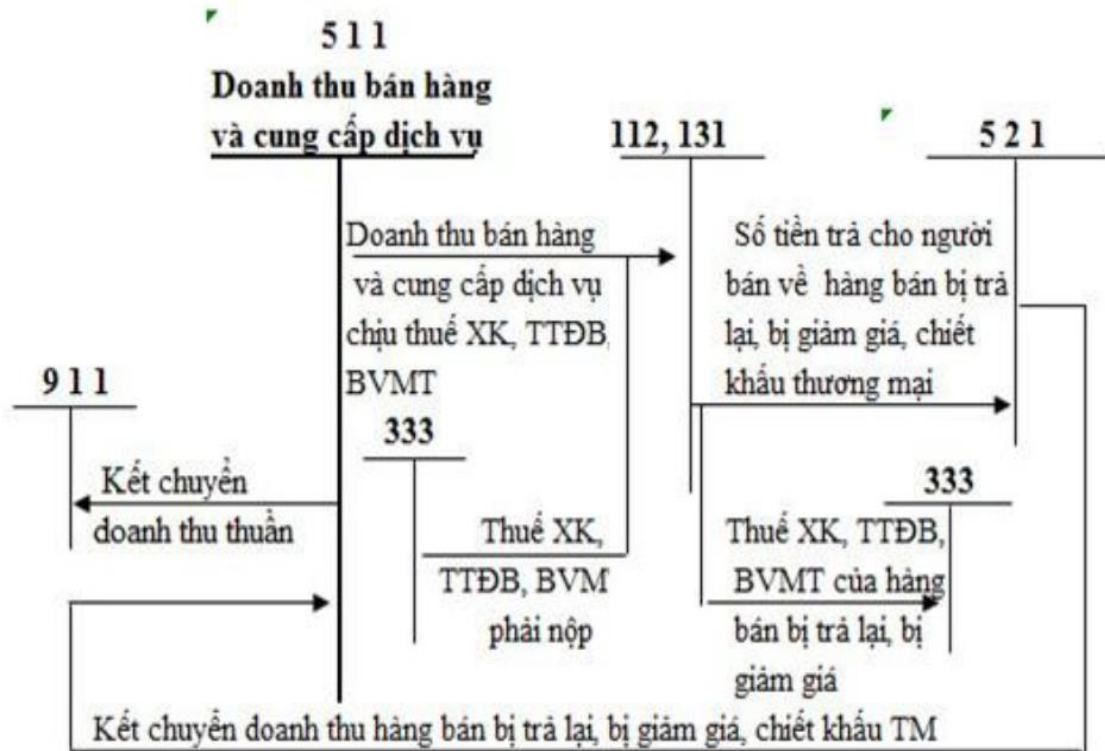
511
Doanh thu bán hàng và cung cấp dịch vụ

112, 131

521

Doanh thu bán hàng và cung cấp dịch vụ chịu thuế XK, TTĐB, BVMT

Số tiền trả cho người bán về hàng bán bị trả lại, bị giảm giá, chiết khấu thương mại

911

333

Kết chuyển doanh thu thuần

333

Thuế XK, TTĐB, BVM phải nộp

Thuế XK, TTĐB, BVMT của hàng bán bị trả lại, bị giảm giá

Kết chuyển doanh thu hàng bán bị trả lại, bị giảm giá, chiết khấu TM